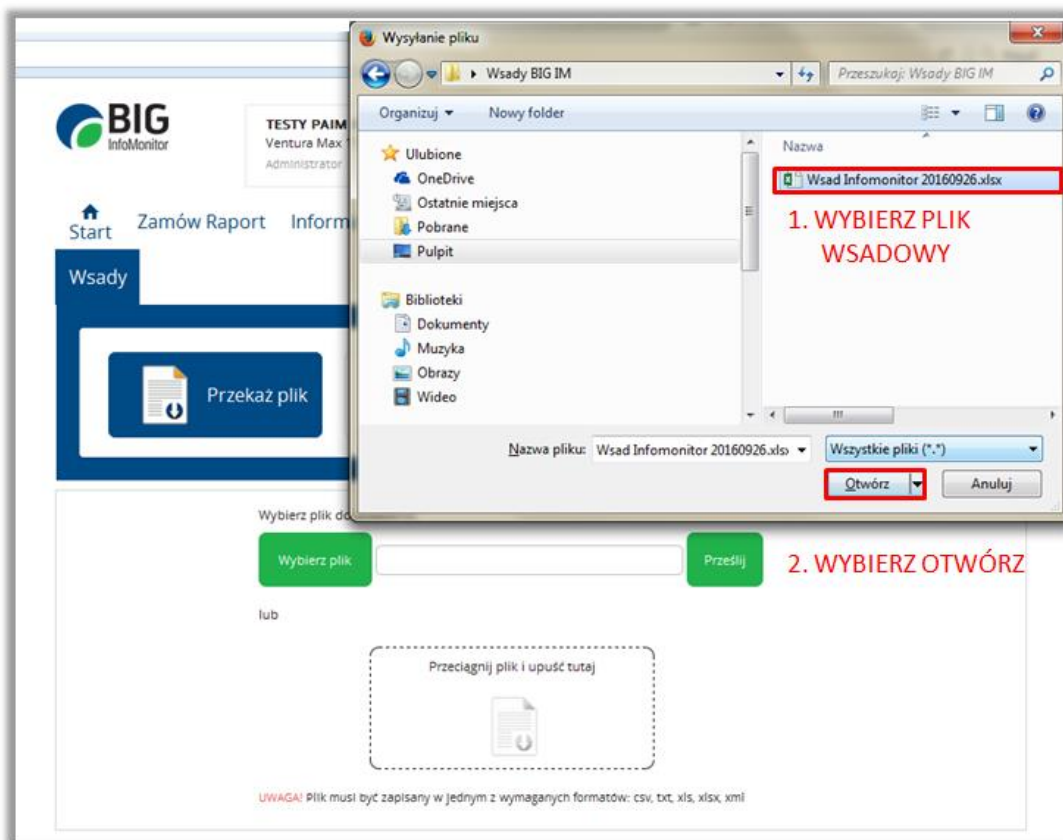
BIG InfoMonitor

TESTY PAIM
Ventura Max
Administrator

Start Zamów Raport Inform

Wsady

Przekaż plik

Wysyłanie pliku

Wsady BIG IM

Przeszukaj: Wsady BIG IM

Organizuj Nowy folder

Ulubione
OneDrive
Ostatnie miejsca
Pobrane
Pulpit

Biblioteki
Dokumenty
Muzyka
Obrazy
Wideo

Nazwa

Wsad Infomonitor 20160926.xlsx

1. WYBIERZ PLIK WSADOWY

Nazwa pliku: Wsad Infomonitor 20160926.xlsx

Wszystkie pliki (*.*)

Otwórz Anuluj

Wybierz plik do

Wybierz plik Prześlij

2. WYBIERZ OTWÓRZ

lub

Przeciągnij plik i upuść tutaj

UWAGA! Plik musi być zapisany w jednym z wymaganych formatów: csv, txt, xls, xlsx, xml